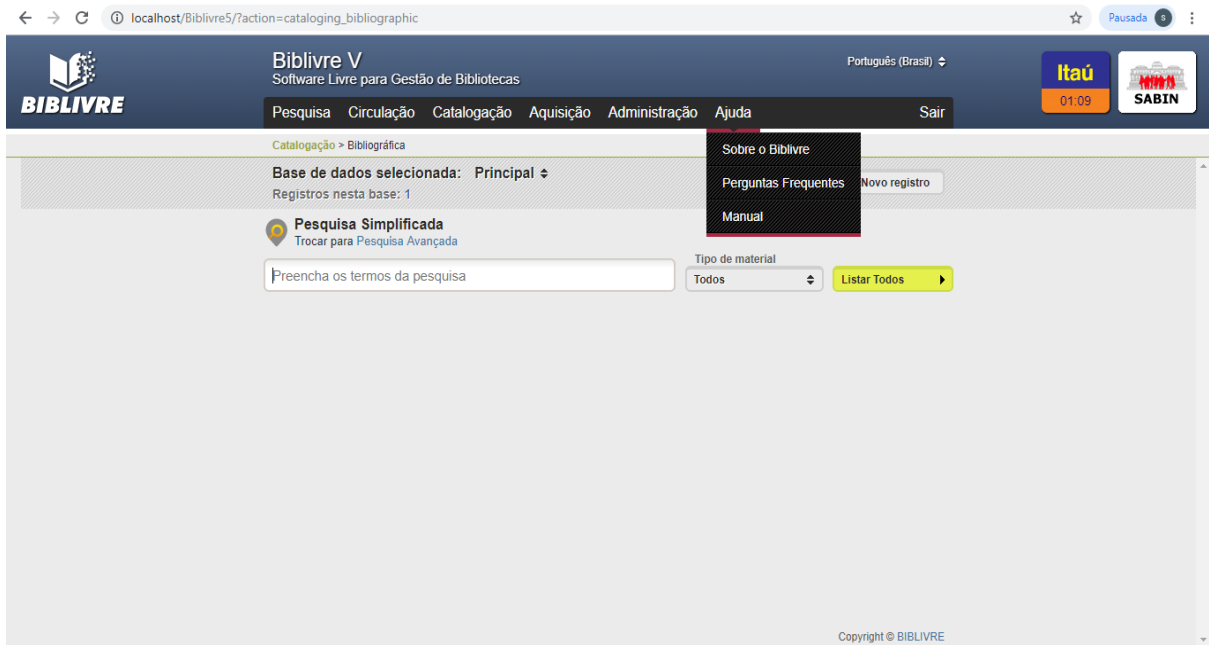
localhost/Biblivre5/?action=cataloging_bibliographic

Pausada S

BIBLIVRE

Biblivre V
Software Livre para Gestão de Bibliotecas

Português (Brasil)

Itaú
01:09

SABIN

Pesquisa Circulação Catalogação Aquisição Administração Ajuda Sair

Catalogação > Bibliográfica

Base de dados selecionada: Principal
Registros nesta base: 1

Sobre o Biblivre
Perguntas Frequentes
Manual

Novo registro

Pesquisa Simplificada
Trocar para Pesquisa Avançada

Preencha os termos da pesquisa

Tipo de material
Todos

Listar Todos

Copyright © BIBLIVRE